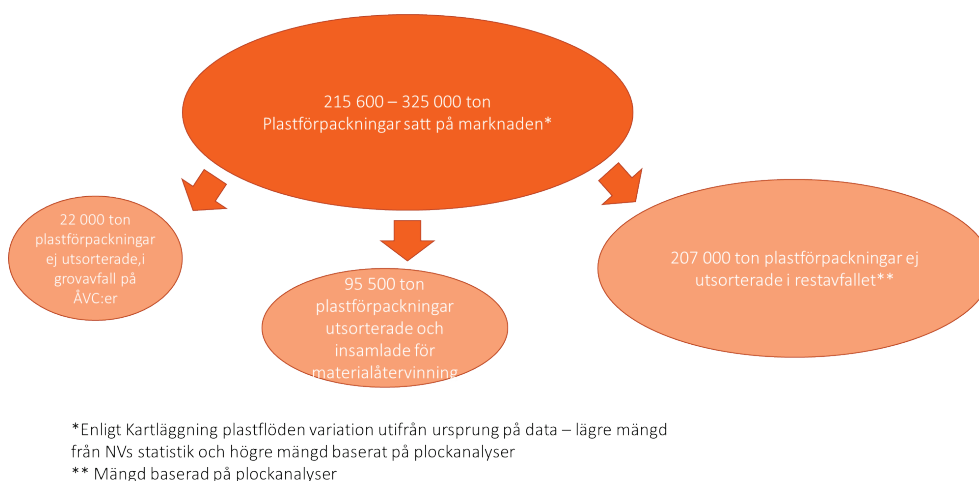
215 600 – 325 000 ton
Plastförpackningar satt på marknaden*

22 000 ton plastförpackningar ej utsorterade,i grovavfall på ÅVC:er

95 500 ton plastförpackningar utsorterade och insamlade för materialåtervinning

207 000 ton plastförpackningar ej utsorterade i restavfallet**

*Enligt Kartläggning plastflöden variation utifrån ursprung på data – lägre mängd från NVs statistik och högre mängd baserat på plockanalyser
** Mängd baserad på plockanalyser